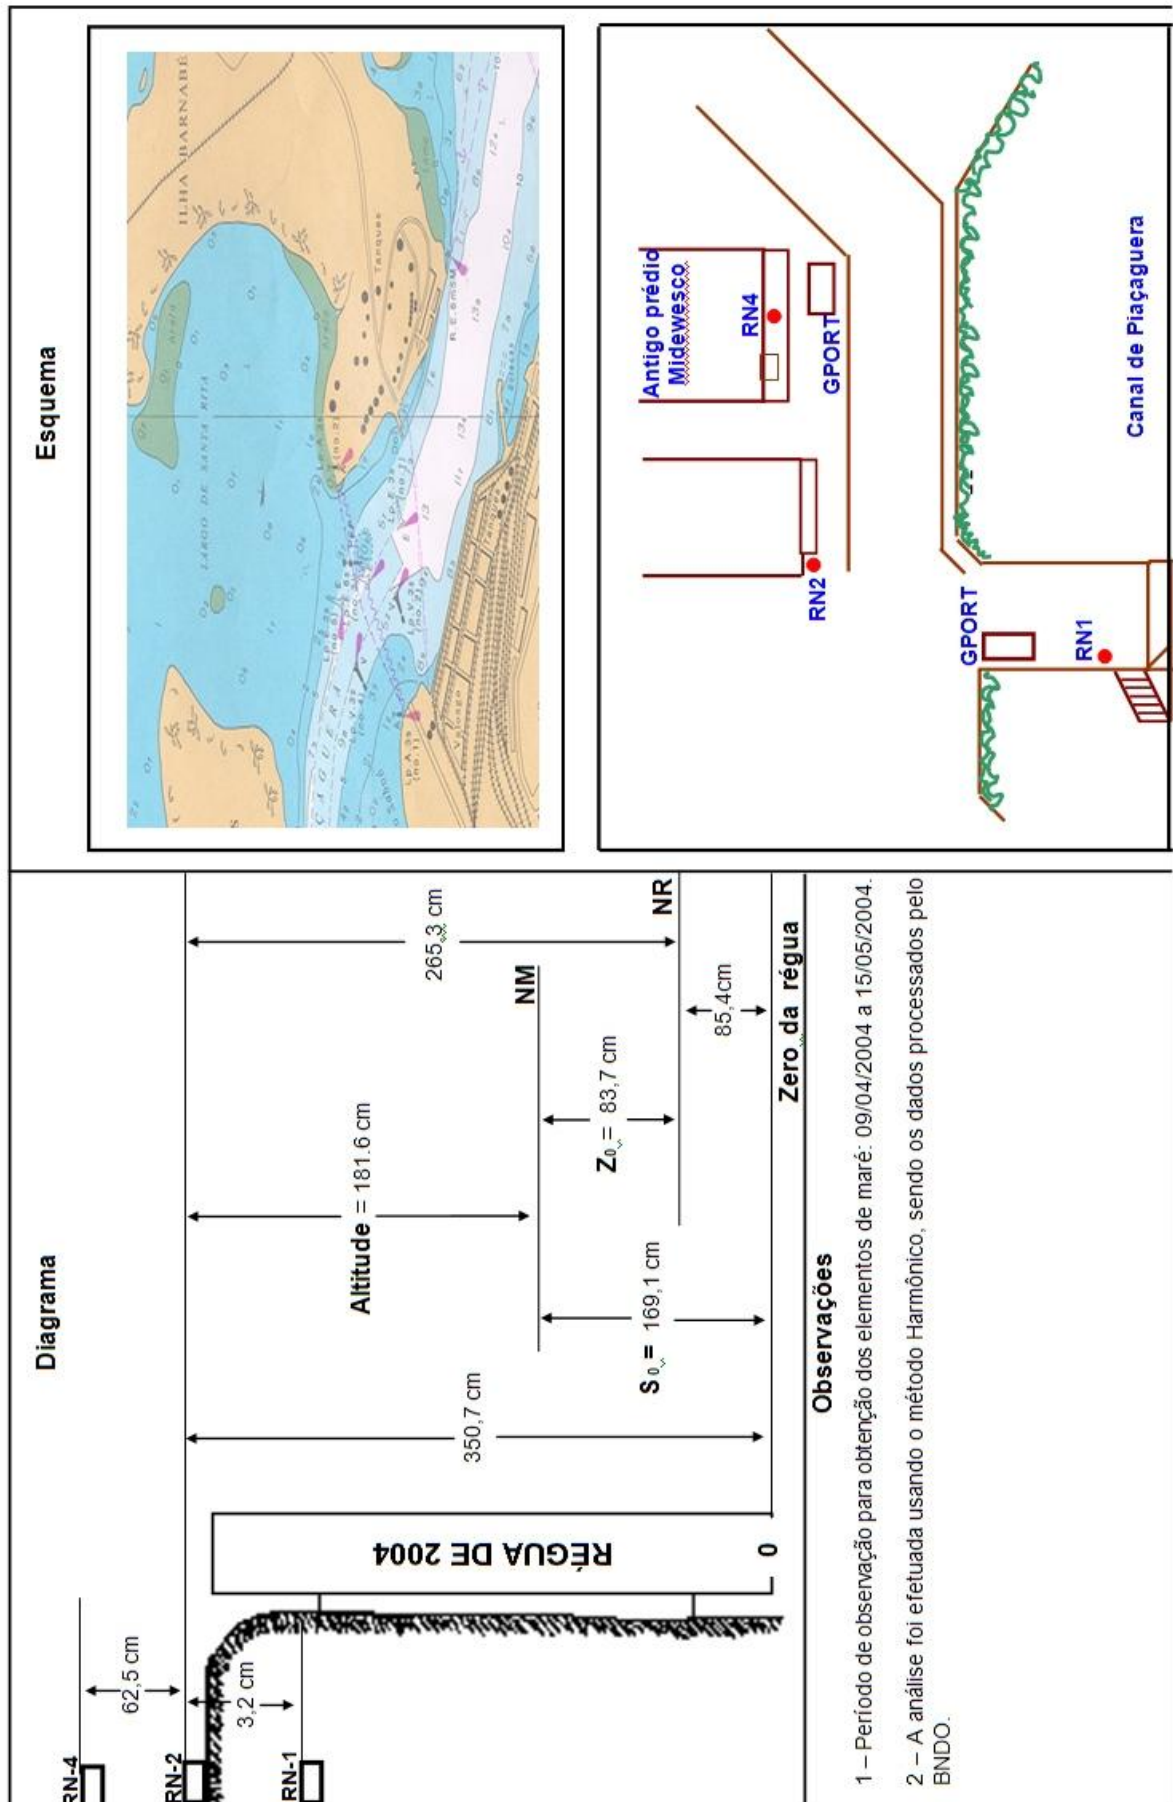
Diagrama

Esquema

RN-4
RN-2
RN-1
62,5 cm
3,2 cm
RÉGUA DE 2004
0
350,7 cm
Altitude = 181.6 cm
$S_0$ = 169,1 cm
NM
$Z_0$ = 83,7 cm
265,3 cm
NR
85,4cm
Zero da régua

Observações

1 – Período de observação para obtenção dos elementos de maré: 09/04/2004 a 15/05/2004.

2 – A análise foi efetuada usando o método Harmônico, sendo os dados processados pelo BNDO.

ILHA BARNABÉ
LARGO DE SANTA RITA
Tanques

Antigo prédio Midewesco
RN4
GPORT
RN2
GPORT
RN1
Canal de Piaçaguera